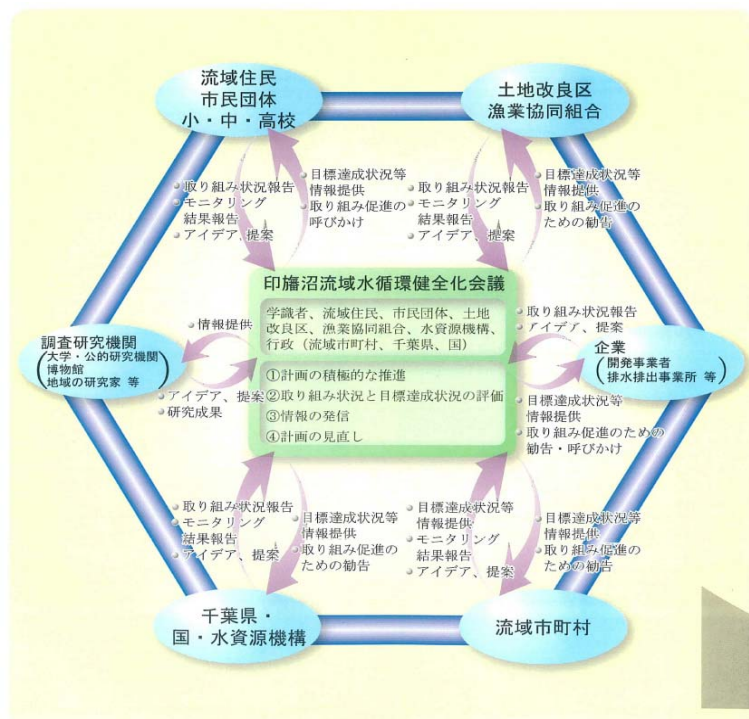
流域住民
市民団体
小・中・高校

土地改良区
漁業協同組合

・取り組み状況報告
・モニタリング結果報告
・アイデア、提案

・目標達成状況等情報提供
・取り組み促進の呼びかけ

・取り組み状況報告
・モニタリング結果報告
・アイデア、提案

・目標達成状況等情報提供
・取り組み促進のための勧告

印旛沼流域水循環健全化会議

学識者、流域住民、市民団体、土地改良区、漁業協同組合、水資源機構、行政（流域市町村、千葉県、国）

①計画の積極的な推進
②取り組み状況と目標達成状況の評価
③情報の発信
④計画の見直し

・情報提供

調査研究機関
（大学・公的研究機関
博物館
地域の研究家 等）

・アイデア、提案
・研究成果

・取り組み状況報告
・アイデア、提案

企業
（開発事業者
排水排出事業所 等）

・目標達成状況等情報提供
・取り組み促進のための勧告・呼びかけ

・取り組み状況報告
・モニタリング結果報告
・アイデア、提案

・目標達成状況等情報提供
・取り組み促進のための勧告

・目標達成状況等情報提供
・モニタリング結果報告
・アイデア、提案

・目標達成状況等情報提供
・取り組み促進のための勧告

千葉県・
国・水資源機構

流域市町村